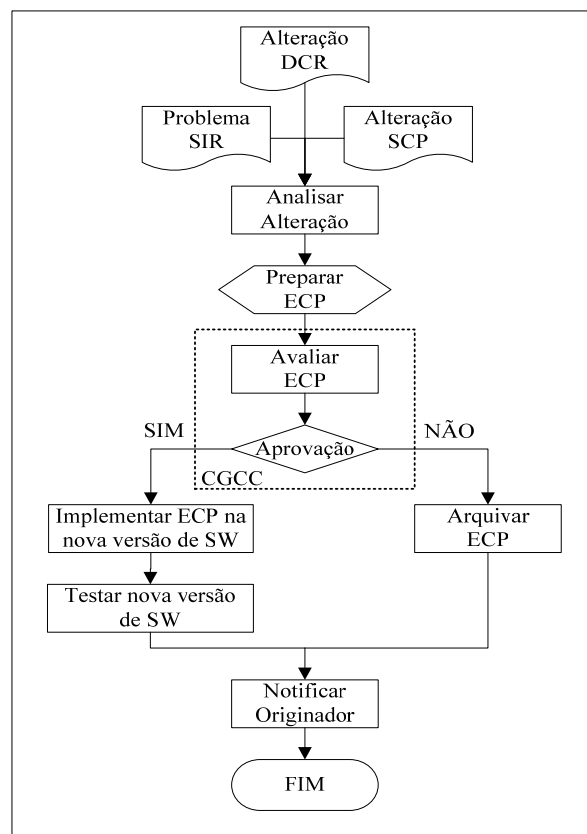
Alteração DCR

Problema SIR

Alteração SCP

Analisar Alteração

Preparar ECP

Avaliar ECP

SIM

Aprovação

NÃO

CGCC

Implementar ECP na nova versão de SW

Arquivar ECP

Testar nova versão de SW

Notificar Originador

FIM